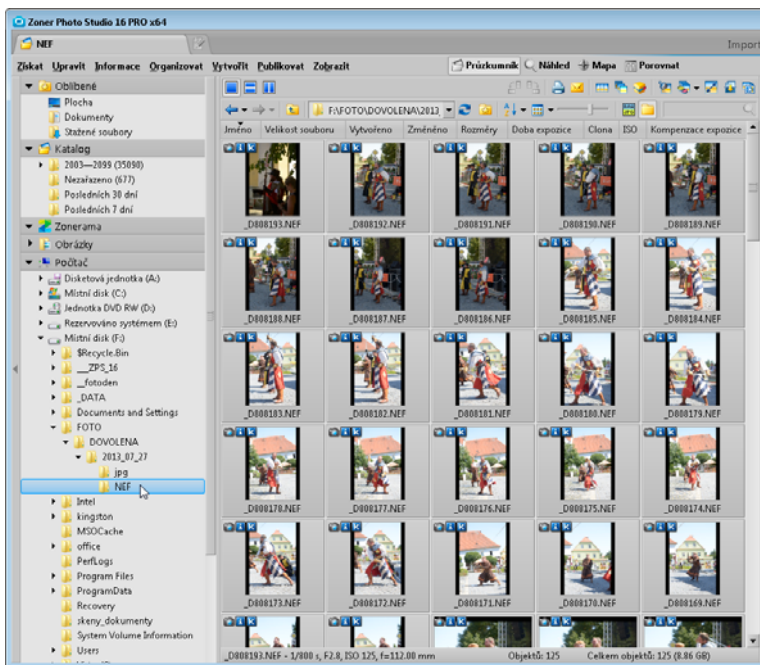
Zoner Photo Studio 16 PRO x64

NEF

Import

Získat Upravit Informace Organizovat Vytvořit Publikovat Zobrazit

Průzkumník Náhled Mapa Porovnat

Oblíbené
Plocha
Dokumenty
Stažené soubory
Katalog
2003—2099 (35890)
Nezařazeno (677)
Posledních 30 dní
Posledních 7 dní
Zonerama
Obrázky
Počítač
Disketová jednotka (A:)
Místní disk (C:)
Jednotka DVD RW (D:)
Rezervováno systémem (E:)
Místní disk (F:)
$Recycle.Bin
__ZPS_16
__fotoden
_DATA
Documents and Settings
FOTO
DOVOLENA
2013_07_27
jpg
NEF
Intel
kingston
MSOCache
office
PerfLogs
Program Files
ProgramData
Recovery
skeny_dokumenty
System Volume Information
Users

F:\FOTO\DOVOLENA\2013

Jméno | Velikost souboru | Vytvořeno | Změněno | Rozměry | Doba expozice | Clona | ISO | Kompenzace expozice

_D808193.NEF _D808192.NEF _D808191.NEF _D808190.NEF _D808189.NEF
_D808188.NEF _D808187.NEF _D808186.NEF _D808185.NEF _D808184.NEF
_D808183.NEF _D808182.NEF _D808181.NEF _D808180.NEF _D808179.NEF
_D808178.NEF _D808177.NEF _D808176.NEF _D808175.NEF _D808174.NEF
_D808173.NEF _D808172.NEF _D808171.NEF _D808170.NEF _D808169.NEF

_D808193.NEF - 1/800 s, F2.8, ISO 125, f=112.00 mm    Objektů: 125    Celkem objektů: 125 (8.86 GB)